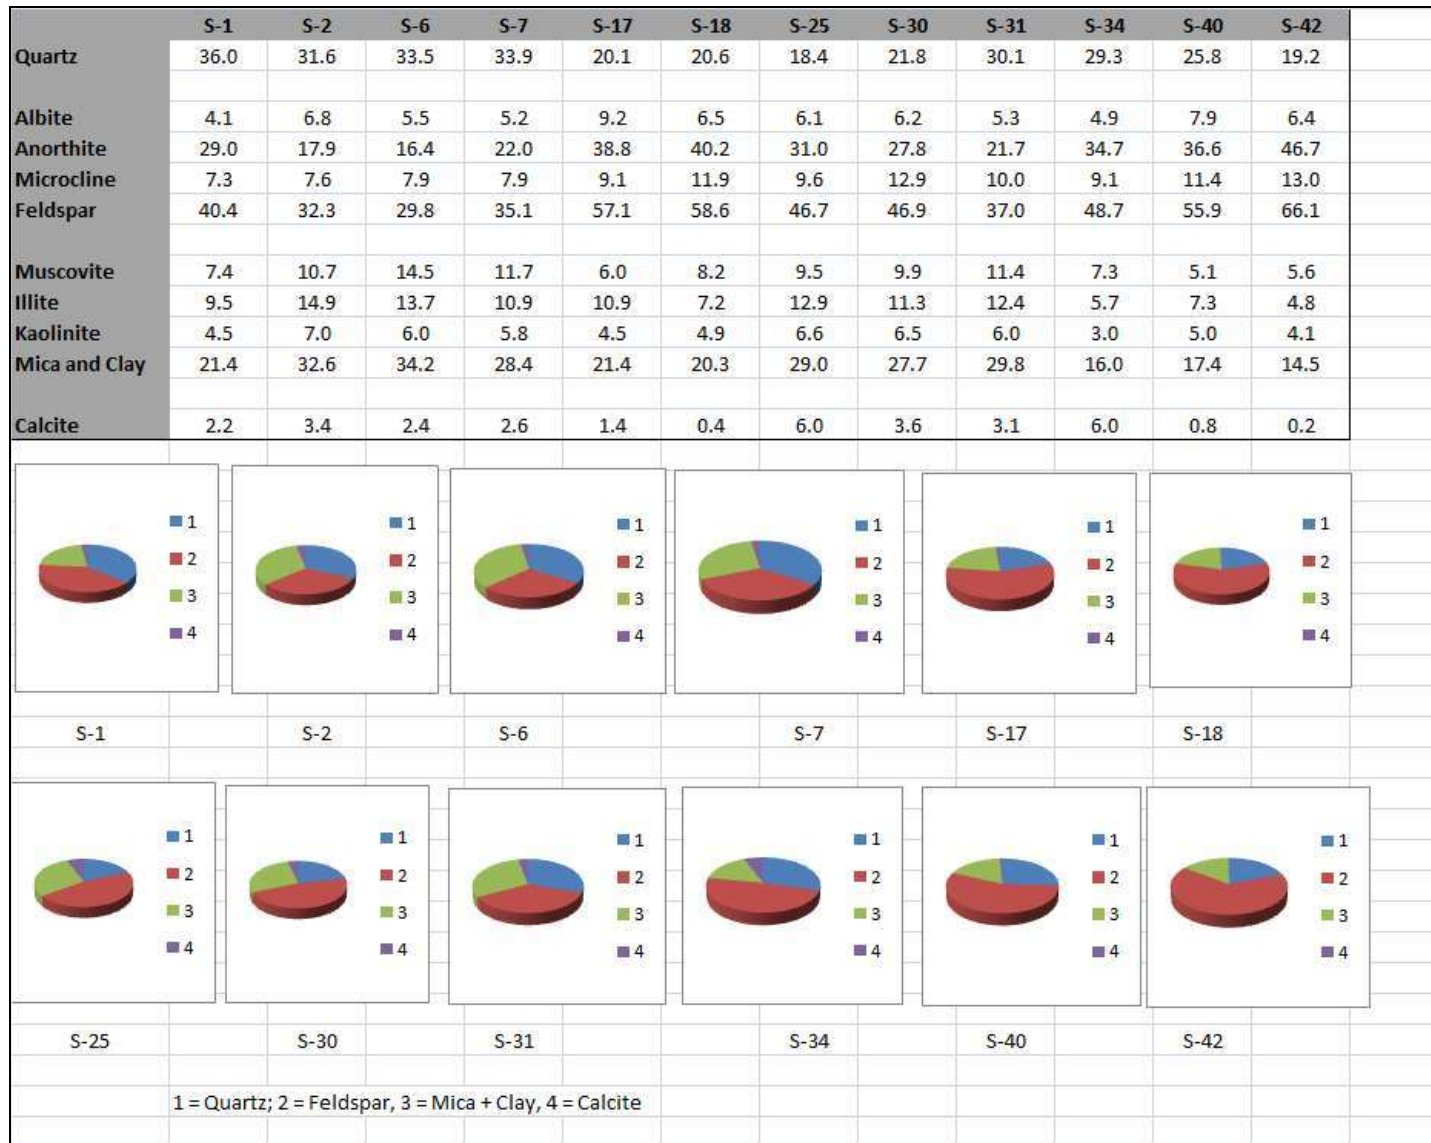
|  | S-1 | S-2 | S-6 | S-7 | S-17 | S-18 | S-25 | S-30 | S-31 | S-34 | S-40 | S-42 |
|---|---|---|---|---|---|---|---|---|---|---|---|---|
| Quartz | 36.0 | 31.6 | 33.5 | 33.9 | 20.1 | 20.6 | 18.4 | 21.8 | 30.1 | 29.3 | 25.8 | 19.2 |
|  |  |  |  |  |  |  |  |  |  |  |  |  |
| Albite | 4.1 | 6.8 | 5.5 | 5.2 | 9.2 | 6.5 | 6.1 | 6.2 | 5.3 | 4.9 | 7.9 | 6.4 |
| Anorthite | 29.0 | 17.9 | 16.4 | 22.0 | 38.8 | 40.2 | 31.0 | 27.8 | 21.7 | 34.7 | 36.6 | 46.7 |
| Microcline | 7.3 | 7.6 | 7.9 | 7.9 | 9.1 | 11.9 | 9.6 | 12.9 | 10.0 | 9.1 | 11.4 | 13.0 |
| Feldspar | 40.4 | 32.3 | 29.8 | 35.1 | 57.1 | 58.6 | 46.7 | 46.9 | 37.0 | 48.7 | 55.9 | 66.1 |
|  |  |  |  |  |  |  |  |  |  |  |  |  |
| Muscovite | 7.4 | 10.7 | 14.5 | 11.7 | 6.0 | 8.2 | 9.5 | 9.9 | 11.4 | 7.3 | 5.1 | 5.6 |
| Illite | 9.5 | 14.9 | 13.7 | 10.9 | 10.9 | 7.2 | 12.9 | 11.3 | 12.4 | 5.7 | 7.3 | 4.8 |
| Kaolinite | 4.5 | 7.0 | 6.0 | 5.8 | 4.5 | 4.9 | 6.6 | 6.5 | 6.0 | 3.0 | 5.0 | 4.1 |
| Mica and Clay | 21.4 | 32.6 | 34.2 | 28.4 | 21.4 | 20.3 | 29.0 | 27.7 | 29.8 | 16.0 | 17.4 | 14.5 |
|  |  |  |  |  |  |  |  |  |  |  |  |  |
| Calcite | 2.2 | 3.4 | 2.4 | 2.6 | 1.4 | 0.4 | 6.0 | 3.6 | 3.1 | 6.0 | 0.8 | 0.2 |

1 2 3 4
S-1
1 2 3 4
S-2
1 2 3 4
S-6
1 2 3 4
S-7
1 2 3 4
S-17
1 2 3 4
S-18

1 2 3 4
S-25
1 2 3 4
S-30
1 2 3 4
S-31
1 2 3 4
S-34
1 2 3 4
S-40
1 2 3 4
S-42

1 = Quartz; 2 = Feldspar, 3 = Mica + Clay, 4 = Calcite